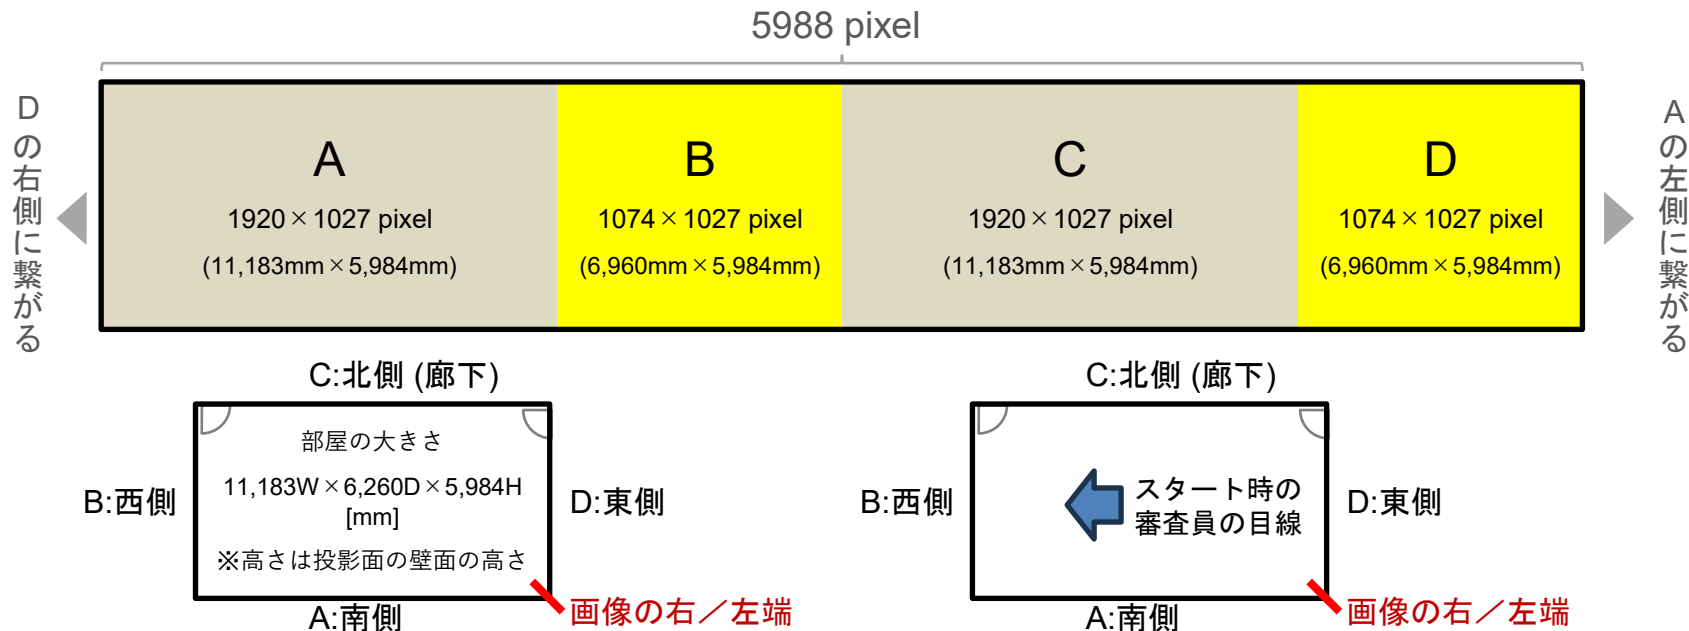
5988 pixel

Dの右側に繋がる

A
1920 × 1027 pixel
(11,183mm × 5,984mm)

B
1074 × 1027 pixel
(6,960mm × 5,984mm)

C
1920 × 1027 pixel
(11,183mm × 5,984mm)

D
1074 × 1027 pixel
(6,960mm × 5,984mm)

Aの左側に繋がる

C:北側 (廊下)

B:西側

部屋の大きさ
11,183W × 6,260D × 5,984H [mm]
※高さは投影面の壁面の高さ

D:東側

A:南側

画像の右／左端

C:北側 (廊下)

B:西側

スタート時の審査員の目線

D:東側

A:南側

画像の右／左端